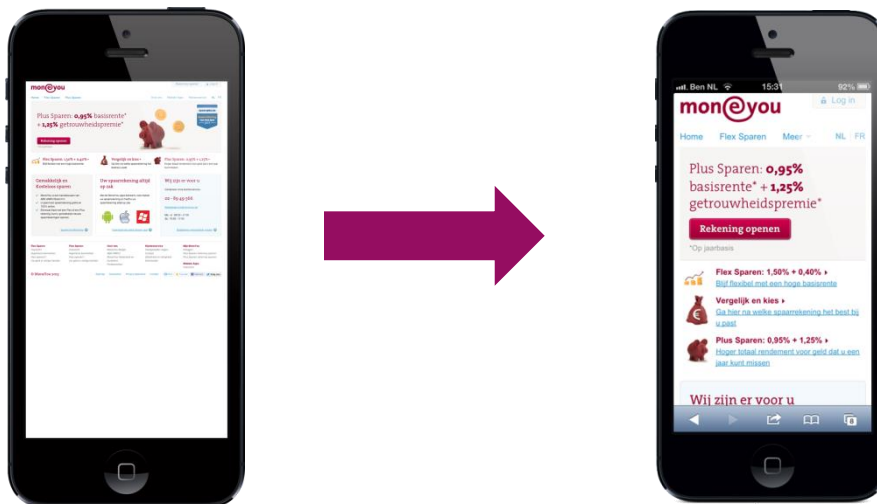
mon@you

Plus Sparen: 0,95% basisrente* + 1,25% getrouwheidspremie*

Rekening openen

Flex Sparen

Vergelijk en kies

Plus Sparen

Eenvoudig en flexibel sparen

Uw spaarrekening altijd op zak

Wij zijn er voor u

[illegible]

© MoneYou 2013

Ben NL 15:31 92%

mon@you

Log in

Home Flex Sparen Meer NL FR

Plus Sparen: 0,95% basisrente* + 1,25% getrouwheidspremie*

Rekening openen

*Op jaarbasis

Flex Sparen: 1,50% + 0,40% ›
Blijf flexibel met een hoge basisrente

Vergelijk en kies ›
Ga hier na welke spaarrekening het best bij u past

Plus Sparen: 0,95% + 1,25% ›
Hoger totaal rendement voor geld dat u een jaar kunt missen

Wij zijn er voor u